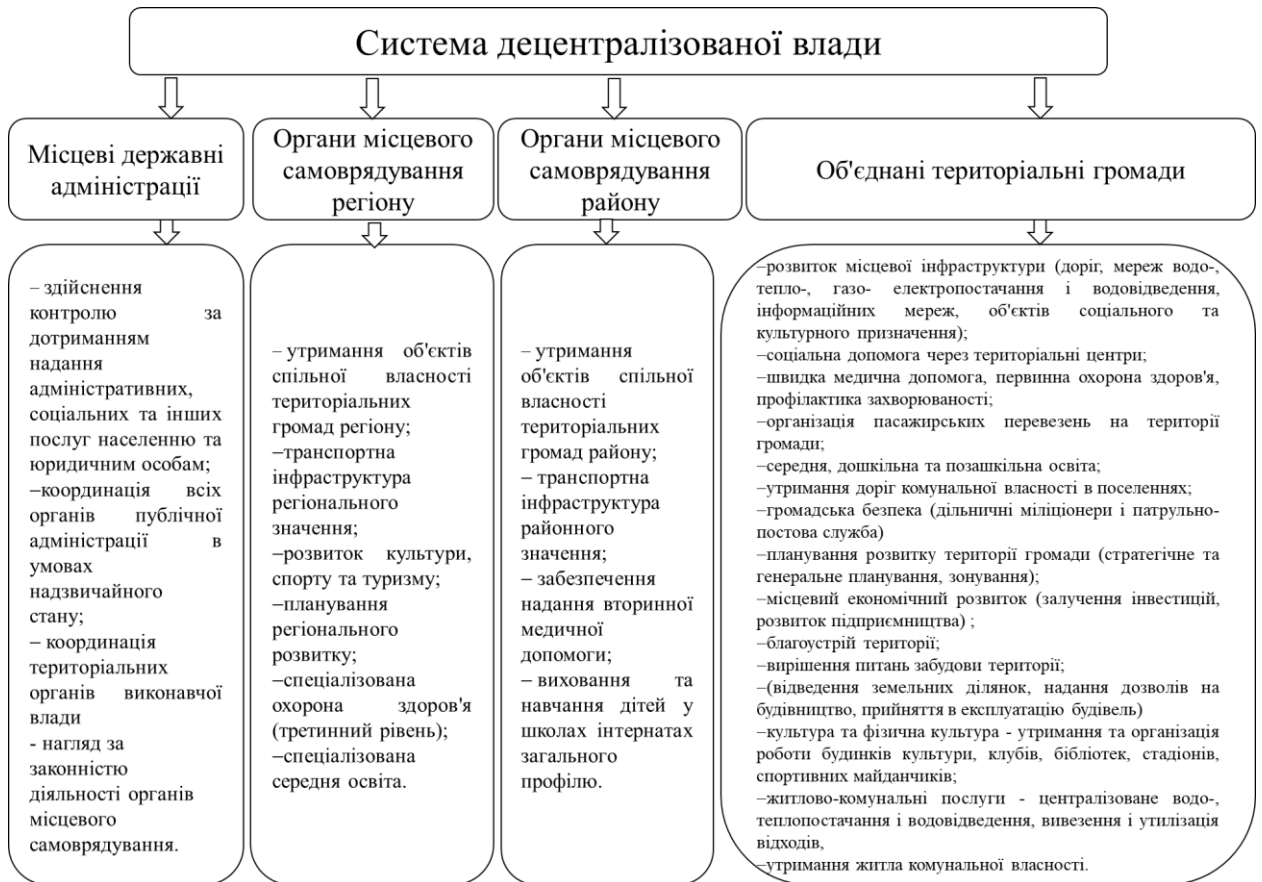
Система децентралізованої влади

Місцеві державні адміністрації

Органи місцевого самоврядування регіону

Органи місцевого самоврядування району

Об'єднані територіальні громади

– здійснення контролю за дотриманням надання адміністративних, соціальних та інших послуг населенню та юридичним особам;
–координація всіх органів публічної адміністрації в умовах надзвичайного стану;
– координація територіальних органів виконавчої влади
- нагляд за законністю діяльності органів місцевого самоврядування.

– утримання об'єктів спільної власності територіальних громад регіону;
–транспортна інфраструктура регіонального значення;
–розвиток культури, спорту та туризму;
–планування регіонального розвитку;
–спеціалізована охорона здоров'я (третинний рівень);
–спеціалізована середня освіта.

– утримання об'єктів спільної власності територіальних громад району;
– транспортна інфраструктура районного значення;
– забезпечення надання вторинної медичної допомоги;
– виховання та навчання дітей у школах інтернатах загального профілю.

–розвиток місцевої інфраструктури (доріг, мереж водо-, тепло-, газо- електропостачання і водовідведення, інформаційних мереж, об'єктів соціального та культурного призначення);
–соціальна допомога через територіальні центри;
–швидка медична допомога, первинна охорона здоров'я, профілактика захворюваності;
–організація пасажирських перевезень на території громади;
–середня, дошкільна та позашкільна освіта;
–утримання доріг комунальної власності в поселеннях;
–громадська безпека (дільничні міліціонери і патрульно-постова служба)
–планування розвитку території громади (стратегічне та генеральне планування, зонування);
–місцевий економічний розвиток (залучення інвестицій, розвиток підприємництва) ;
–благоустрій території;
–вирішення питань забудови території;
–(відведення земельних ділянок, надання дозволів на будівництво, прийняття в експлуатацію будівель)
–культура та фізична культура - утримання та організація роботи будинків культури, клубів, бібліотек, стадіонів, спортивних майданчиків;
–житлово-комунальні послуги - централізоване водо-, теплопостачання і водовідведення, вивезення і утилізація відходів,
–утримання житла комунальної власності.